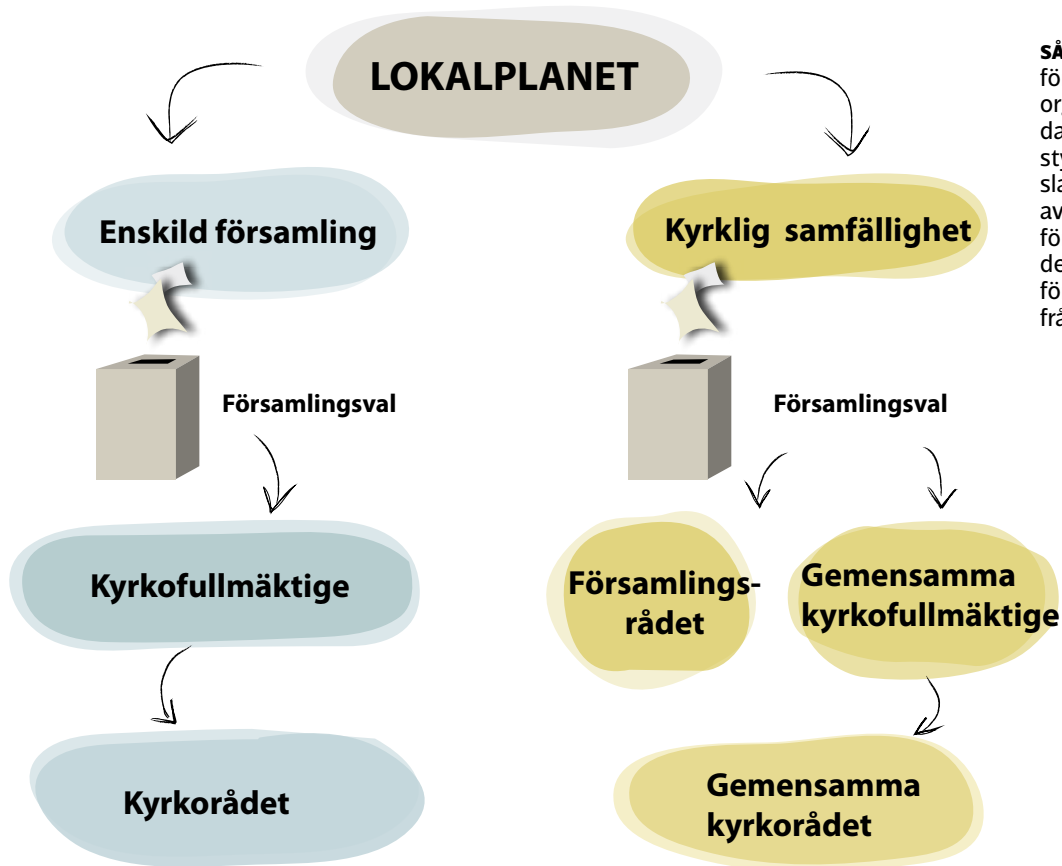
LOKALPLANET

Enskild församling

Församlingsval

Kyrkofullmäktige

Kyrkorådet

Kyrklig samfällighet

Församlingsval

Församlingsrådet

Gemensamma kyrkofullmäktige

Gemensamma kyrkorådet

SÅ
fö
or
da
sty
sla
av
fö
de
fö
frå